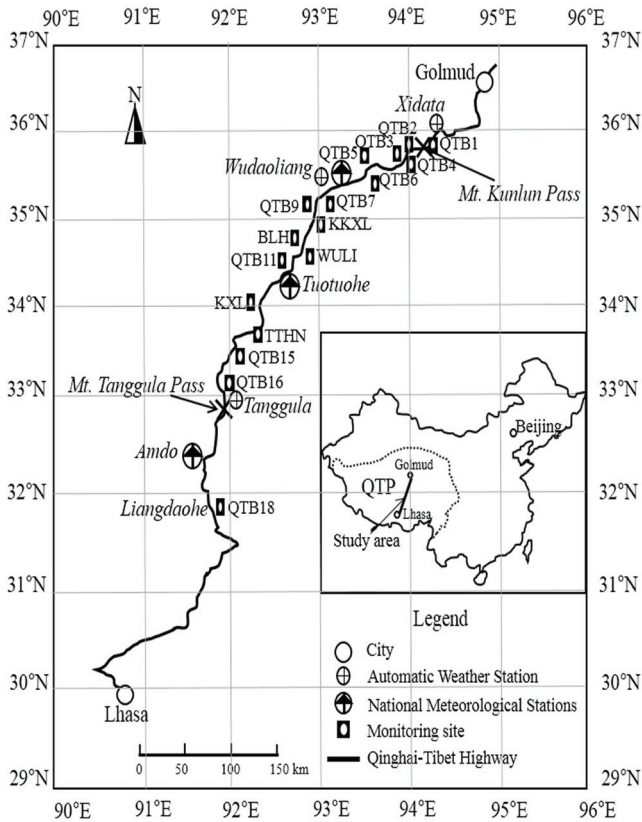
90°E 91°E 92°E 93°E 94°E 95°E 96°E

37°N 36°N 35°N 34°N 33°N 32°N 31°N 30°N 29°N

N

Golmud
Xidata
QTB2
QTB1
QTB3
QTB5
Wudaoliang
QTB4
QTB6
Mt. Kunlun Pass
QTB9
QTB7
KKXL
BLH
QTB11
WULI
Tuotuohe
KXL
TTHN
QTB15
Mt. Tanggula Pass
QTB16
Tanggula
Amdo
Liangdaohe
QTB18
Lhasa

Beijing
Golmud
QTP
Lhasa
Study area

Legend
City
Automatic Weather Station
National Meteorological Stations
Monitoring site
Qinghai-Tibet Highway

0 50 100 150 km

37°N 36°N 35°N 34°N 33°N 32°N 31°N 30°N 29°N

90°E 91°E 92°E 93°E 94°E 95°E 96°E